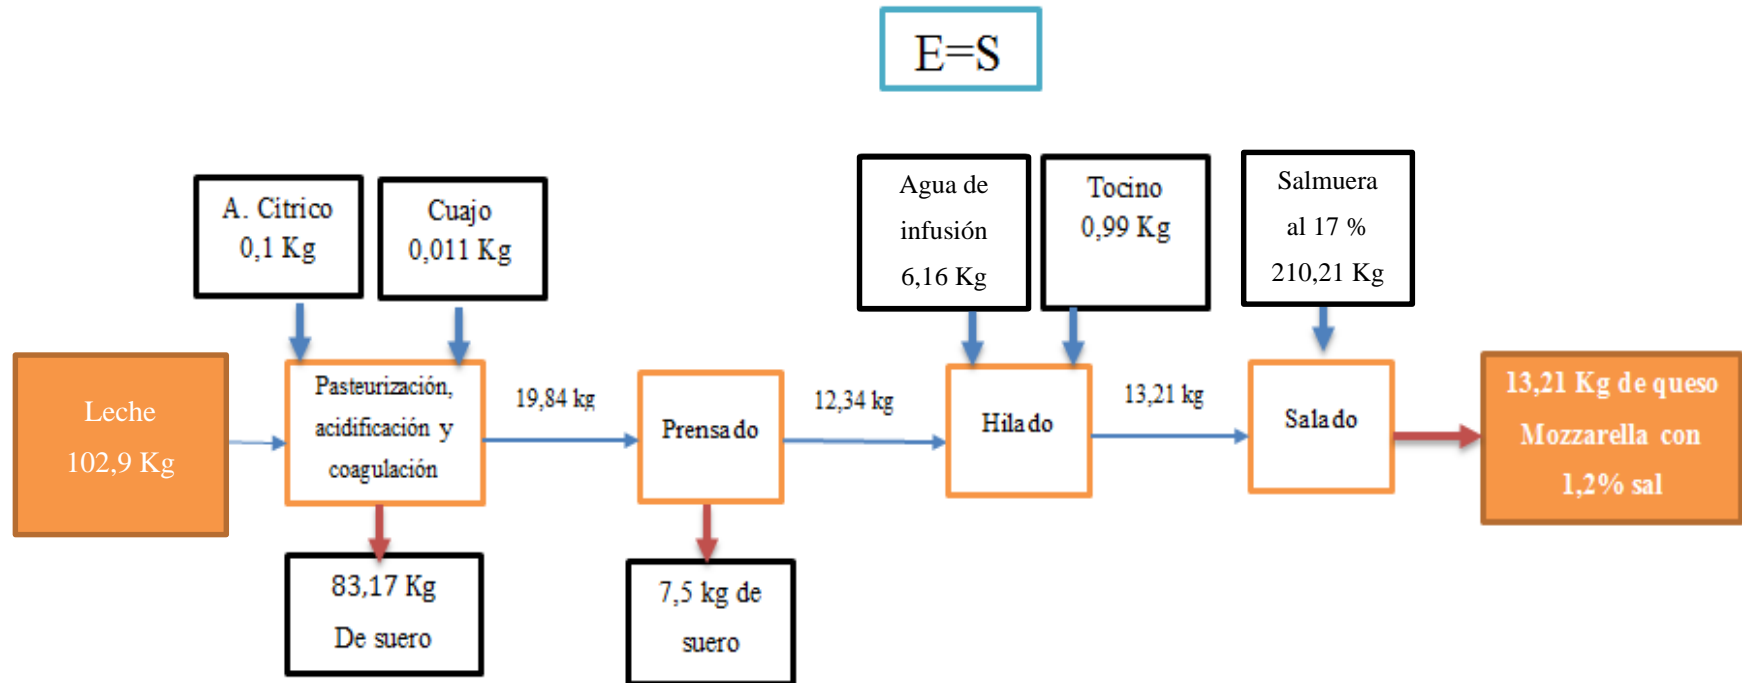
E=S

A. Citrico
0,1 Kg

Cuajo
0,011 Kg

Agua de infusión 6,16 Kg

Tocino
0,99 Kg

Salmuera al 17 % 210,21 Kg

Leche
102,9 Kg

Pasteurización, acidificación y coagulación

19,84 kg

Prensado

12,34 kg

Hilado

13,21 kg

Salado

13,21 Kg de queso Mozzarella con 1,2% sal

83,17 Kg
De suero

7,5 kg de suero